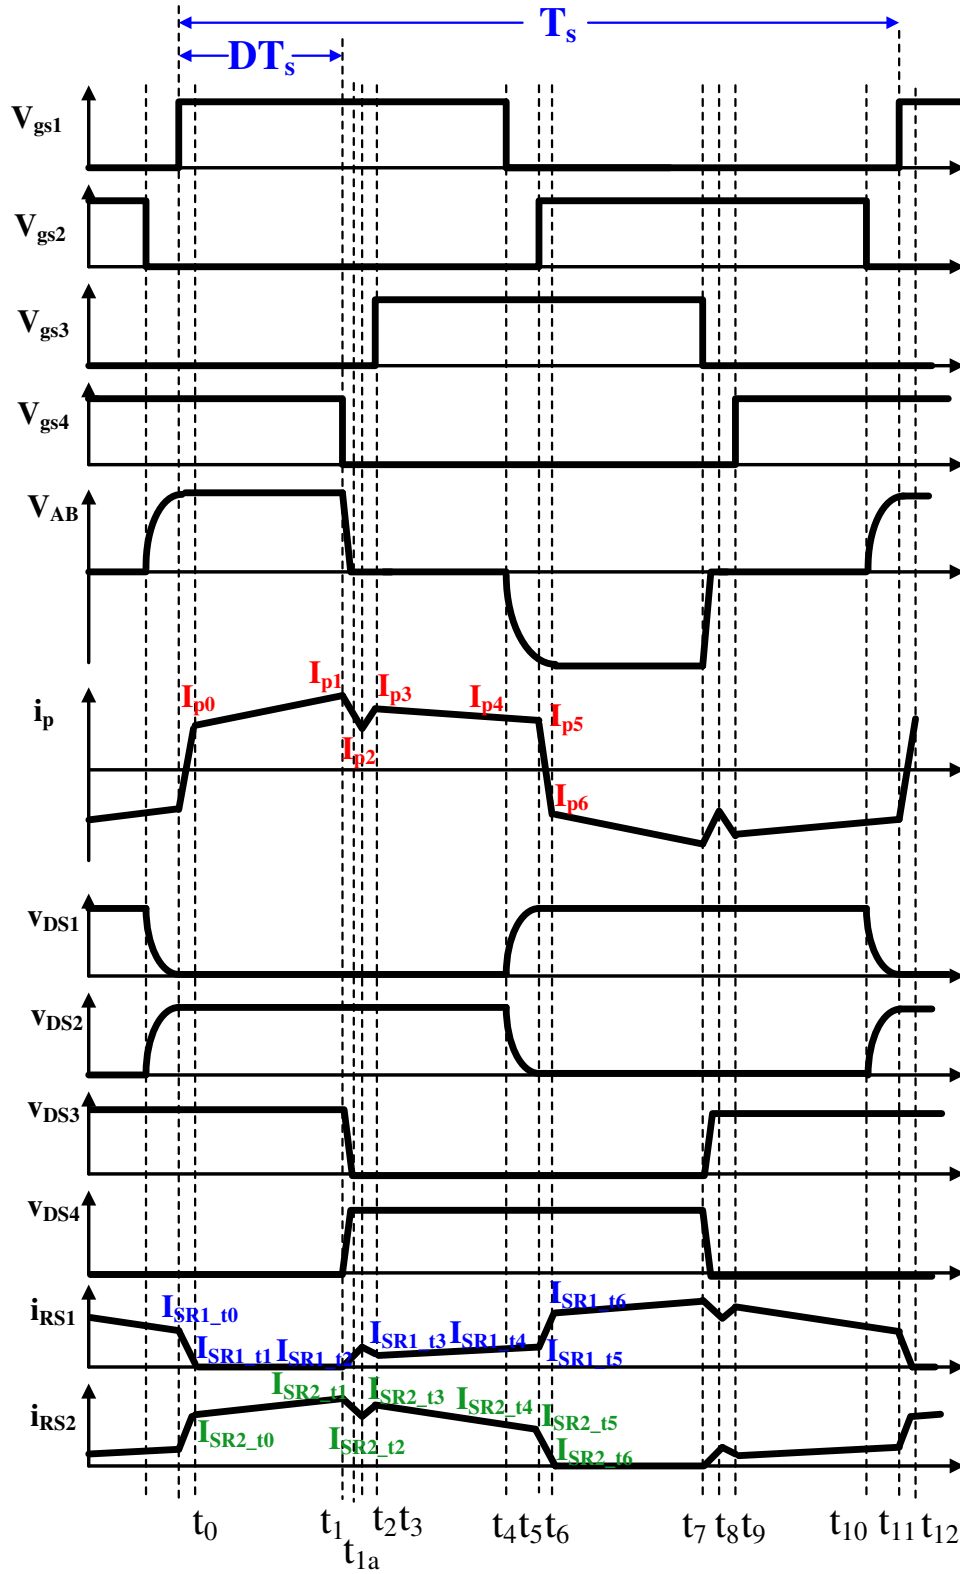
$T_s$
$DT_s$
$V_{gs1}$
$V_{gs2}$
$V_{gs3}$
$V_{gs4}$
$V_{AB}$
$i_p$
$I_{p0}$
$I_{p1}$
$I_{p2}$
$I_{p3}$
$I_{p4}$
$I_{p5}$
$I_{p6}$
$v_{DS1}$
$v_{DS2}$
$v_{DS3}$
$v_{DS4}$
$i_{RS1}$
$I_{SR1\_t0}$
$I_{SR1\_t1}$
$I_{SR1\_t2}$
$I_{SR1\_t3}$
$I_{SR1\_t4}$
$I_{SR1\_t5}$
$I_{SR1\_t6}$
$i_{RS2}$
$I_{SR2\_t0}$
$I_{SR2\_t1}$
$I_{SR2\_t2}$
$I_{SR2\_t3}$
$I_{SR2\_t4}$
$I_{SR2\_t5}$
$I_{SR2\_t6}$
$t_0$ $t_1$ $t_{1a}$ $t_2$ $t_3$ $t_4$ $t_5$ $t_6$ $t_7$ $t_8$ $t_9$ $t_{10}$ $t_{11}$ $t_{12}$